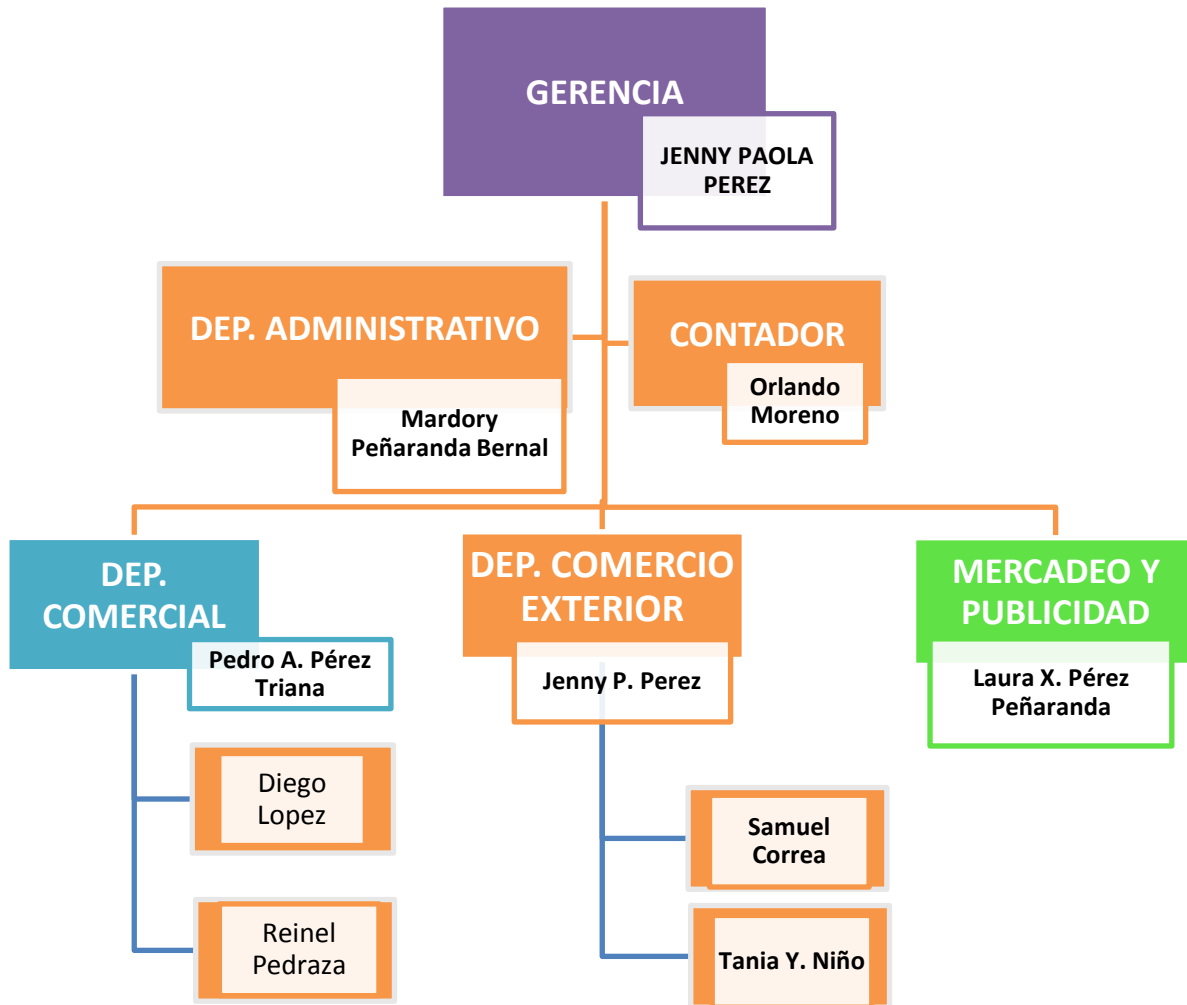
GERENCIA

JENNY PAOLA PEREZ

DEP. ADMINISTRATIVO

Mardory Peñaranda Bernal

CONTADOR

Orlando Moreno

DEP. COMERCIAL

Pedro A. Pérez Triana

Diego Lopez

Reinel Pedraza

DEP. COMERCIO EXTERIOR

Jenny P. Perez

Samuel Correa

Tania Y. Niño

MERCADEO Y PUBLICIDAD

Laura X. Pérez Peñaranda